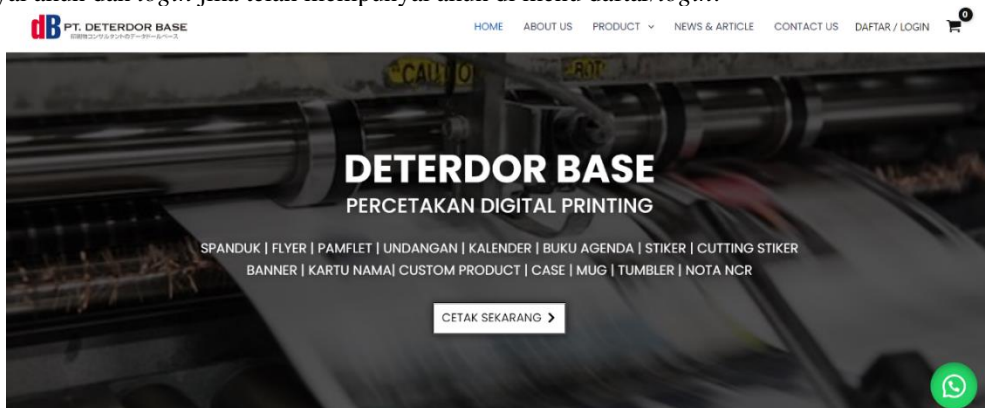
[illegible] akun dan login jika telah mempunyai akun di menu daftar/login.

dB PT. DETERDOR BASE
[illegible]

HOME ABOUT US PRODUCT NEWS & ARTICLE CONTACT US DAFTAR / LOGIN 0

CAUTIO

DETERDOR BASE
PERCETAKAN DIGITAL PRINTING

SPANDUK | FLYER | PAMFLET | UNDANGAN | KALENDER | BUKU AGENDA | STIKER | CUTTING STIKER
BANNER | KARTU NAMA| CUSTOM PRODUCT | CASE | MUG | TUMBLER | NOTA NCR

CETAK SEKARANG